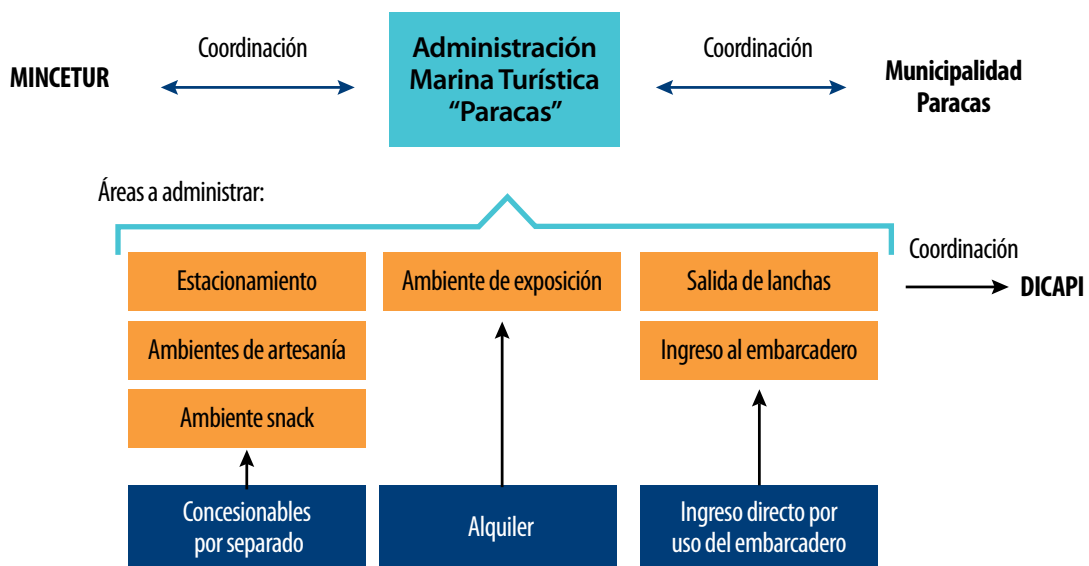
Coordinación

MINCETUR

Administración Marina Turística “Paracas”

Coordinación

Municipalidad Paracas

Áreas a administrar:

Coordinación

DICAPI

Estacionamiento

Ambientes de artesanía

Ambiente snack

Ambiente de exposición

Salida de lanchas

Ingreso al embarcadero

Concesionables por separado

Alquiler

Ingreso directo por uso del embarcadero